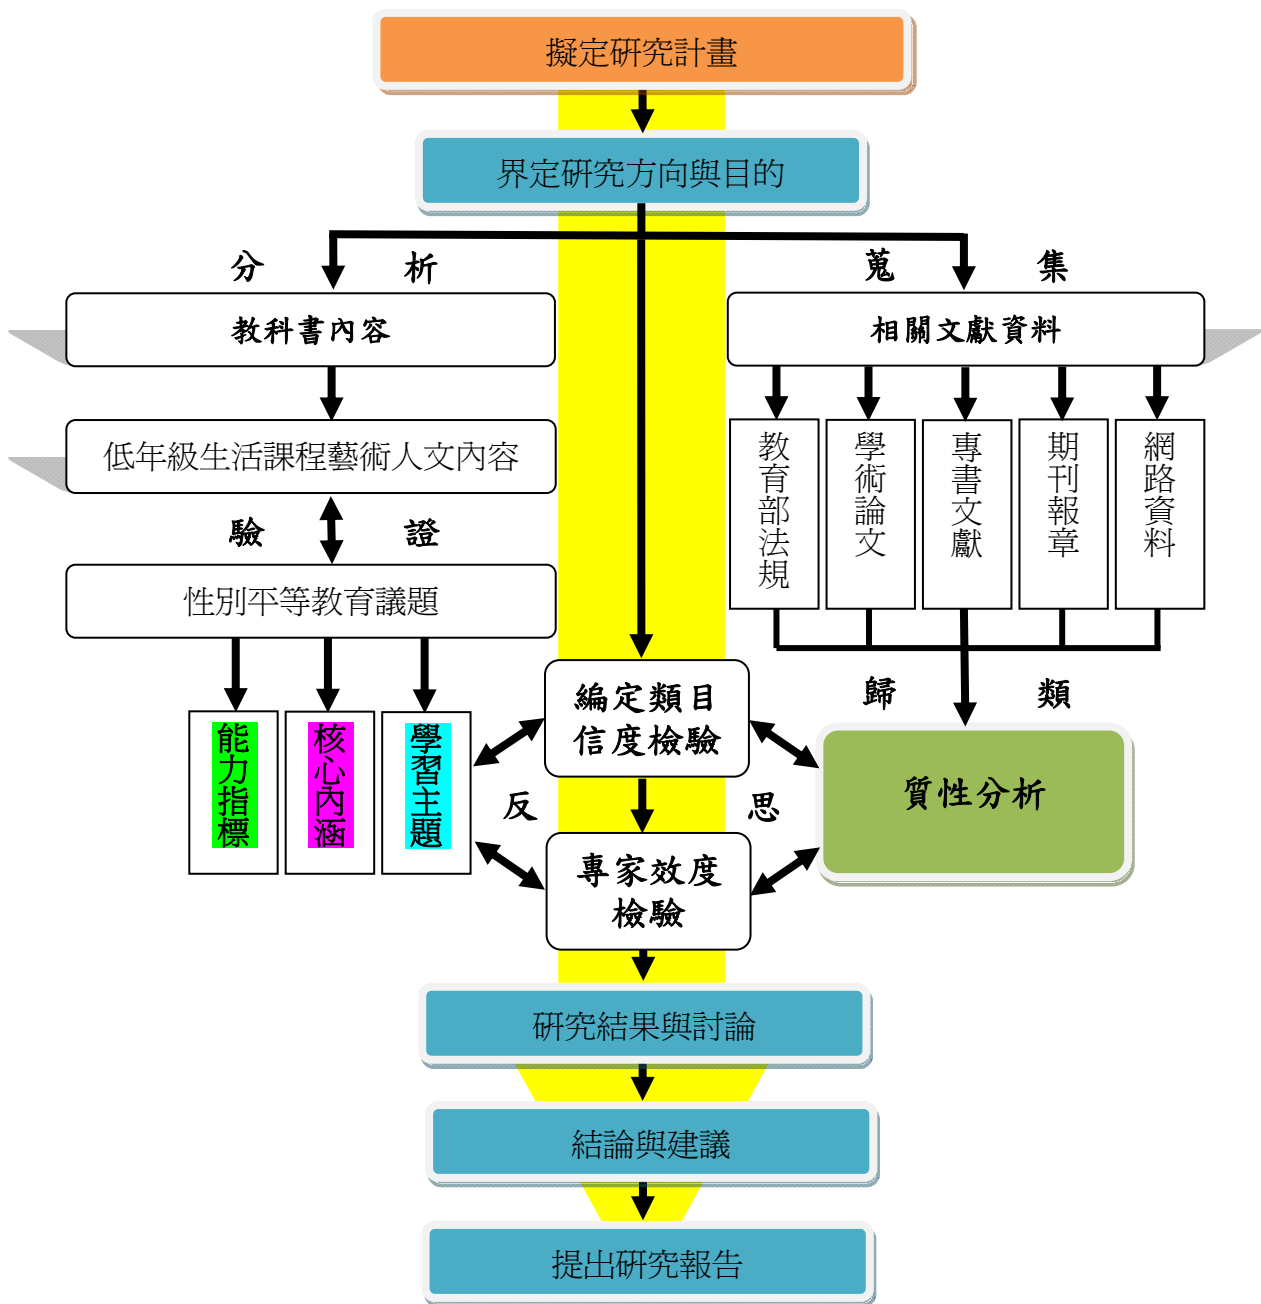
擬定研究計畫

界定研究方向與目的

分 析

蒐 集

教科書內容

相關文獻資料

低年級生活課程藝術人文內容

教育部法規

學術論文

專書文獻

期刊報章

網路資料

驗 證

性別平等教育議題

歸 類

編定類目信度檢驗

能力指標

核心內涵

學習主題

反

思

質性分析

專家效度檢驗

研究結果與討論

結論與建議

提出研究報告